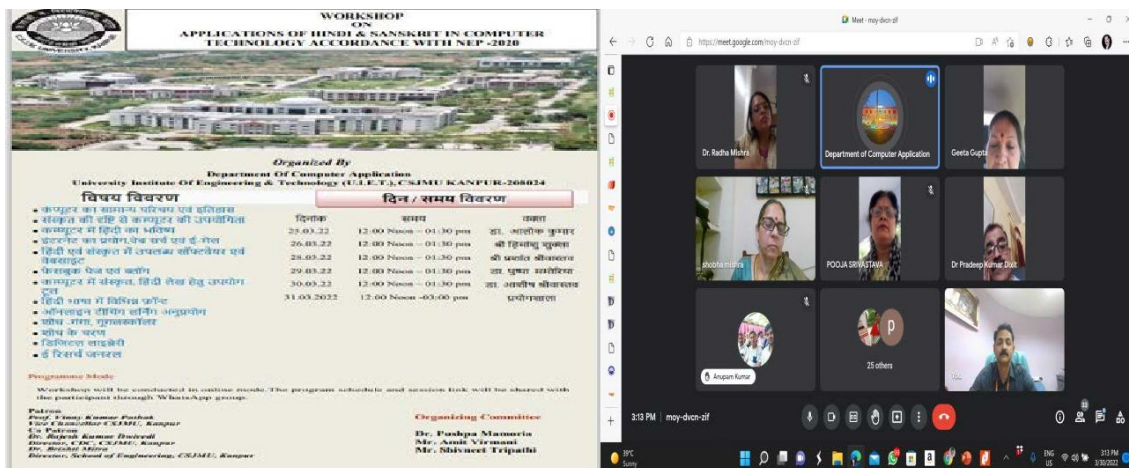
WORKSHOP
ON
APPLICATIONS OF HINDI & SANSKRIT IN COMPUTER TECHNOLOGY ACCORDANCE WITH NEP -2020

Organized By
Department Of Computer Application
University Institute Of Engineering & Technology (U.I.E.T.), CSJMU KANPUR-208024

विषय विवरण

दिन / समय विवरण

- कंप्यूटर का सामान्य परिचय एवं इतिहास
- संस्कृत की दृष्टि से कम्प्यूटर की उपयोगिता
- कम्प्यूटर में हिंदी का भविष्य
- इंटरनेट का प्रयोग,वेब सर्च एवं ई-मेल
- हिंदी एवं संस्कृत में उपलब्ध सॉफ्टवेयर एवं वेबसाइट
- फेसबुक पेज एवं ब्लॉग
- कम्प्यूटर में संस्कृत, हिंदी लेख हेतु उपयोग टूल
- हिंदी भाषा में विभिन्न फ़ॉन्ट
- ऑनलाइन टीचिंग लर्निंग अनुप्रयोग
- शोध गंगा, गूगलस्कॉलर
- शोध के चरण
- डिजिटल लाइब्रेरी
- ई रिसर्च जनरल

| दिनांक | समय | वक्ता |
|---|---|---|
| 25.03.22 | 12:00 Noon – 01:30 pm | डा. आलोक कुमार |
| 26.03.22 | 12:00 Noon – 01:30 pm | श्री हिमांशु शुक्ला |
| 28.03.22 | 12:00 Noon – 01:30 pm | श्री प्रभात श्रीवास्तव |
| 29.03.22 | 12:00 Noon – 01:30 pm | डा. पुष्पा ममोरिया |
| 30.03.22 | 12:00 Noon – 01:30 pm | डा. आशीष श्रीवास्तव |
| 31.03.2022 | 12:00 Noon -03:00 pm | प्रयोगशाला |

Programme Mode
Workshop will be conducted in online mode. The program schedule and session link will be shared with the participant through WhatsApp group.

Patron
Prof. Vinay Kumar Pathak
Vice Chancellor CSJMU, Kanpur
Co Patron
Dr. Rajesh Kumar Dwivedi
Director, CDC, CSJMU, Kanpur
Dr. Brishti Mitra
Director, School of Engineering, CSJMU, Kanpur

Organizing Committee
Dr. Pushpa Mamoria
Mr. Amit Virmani
Mr. Shivneet Tripathi

Meet - moy-dvcn-zif
https://meet.google.com/moy-dvcn-zif

Dr. Radha Mishra
Department of Computer Application
Geeta Gupta
shobha mishra
POOJA SRIVASTAVA
Dr Pradeep Kumar Dixit
Anupam Kumar
25 others
p

3:13 PM | moy-dvcn-zif

39°C
Sunny
ENG
US
3:13 PM
3/30/2022